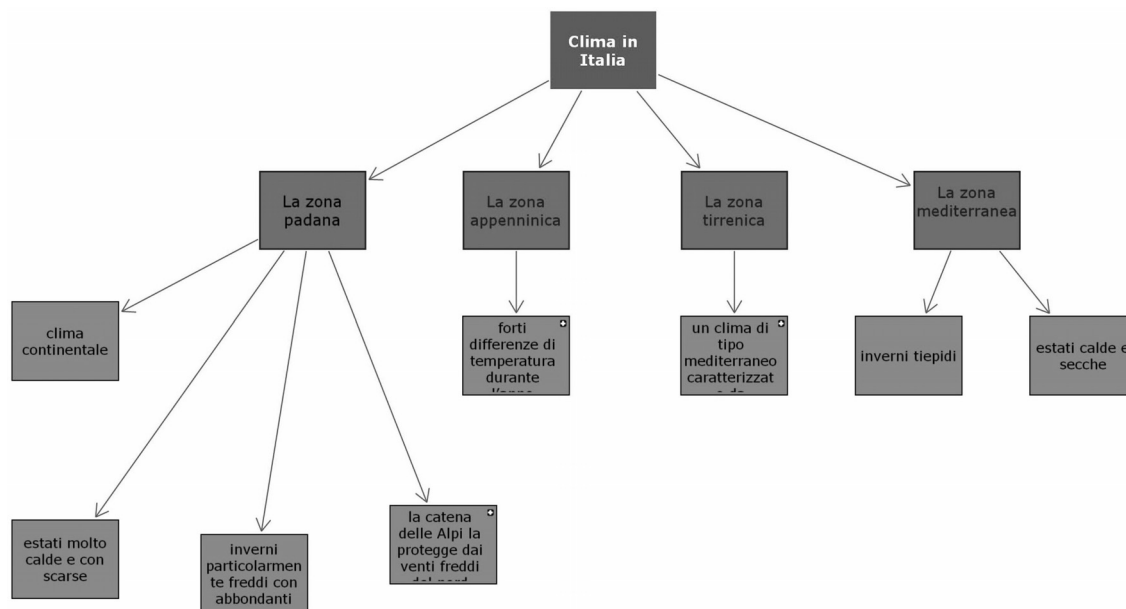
Clima in Italia

La zona padana

La zona appenninica

La zona tirrenica

La zona mediterranea

clima continentale

estati molto calde e con scarse

inverni particolarmente freddi con abbondanti

la catena delle Alpi la protegge dai venti freddi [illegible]

forti differenze di temperatura durante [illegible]

un clima di tipo mediterraneo caratterizzat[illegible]

inverni tiepidi

estati calde e secche